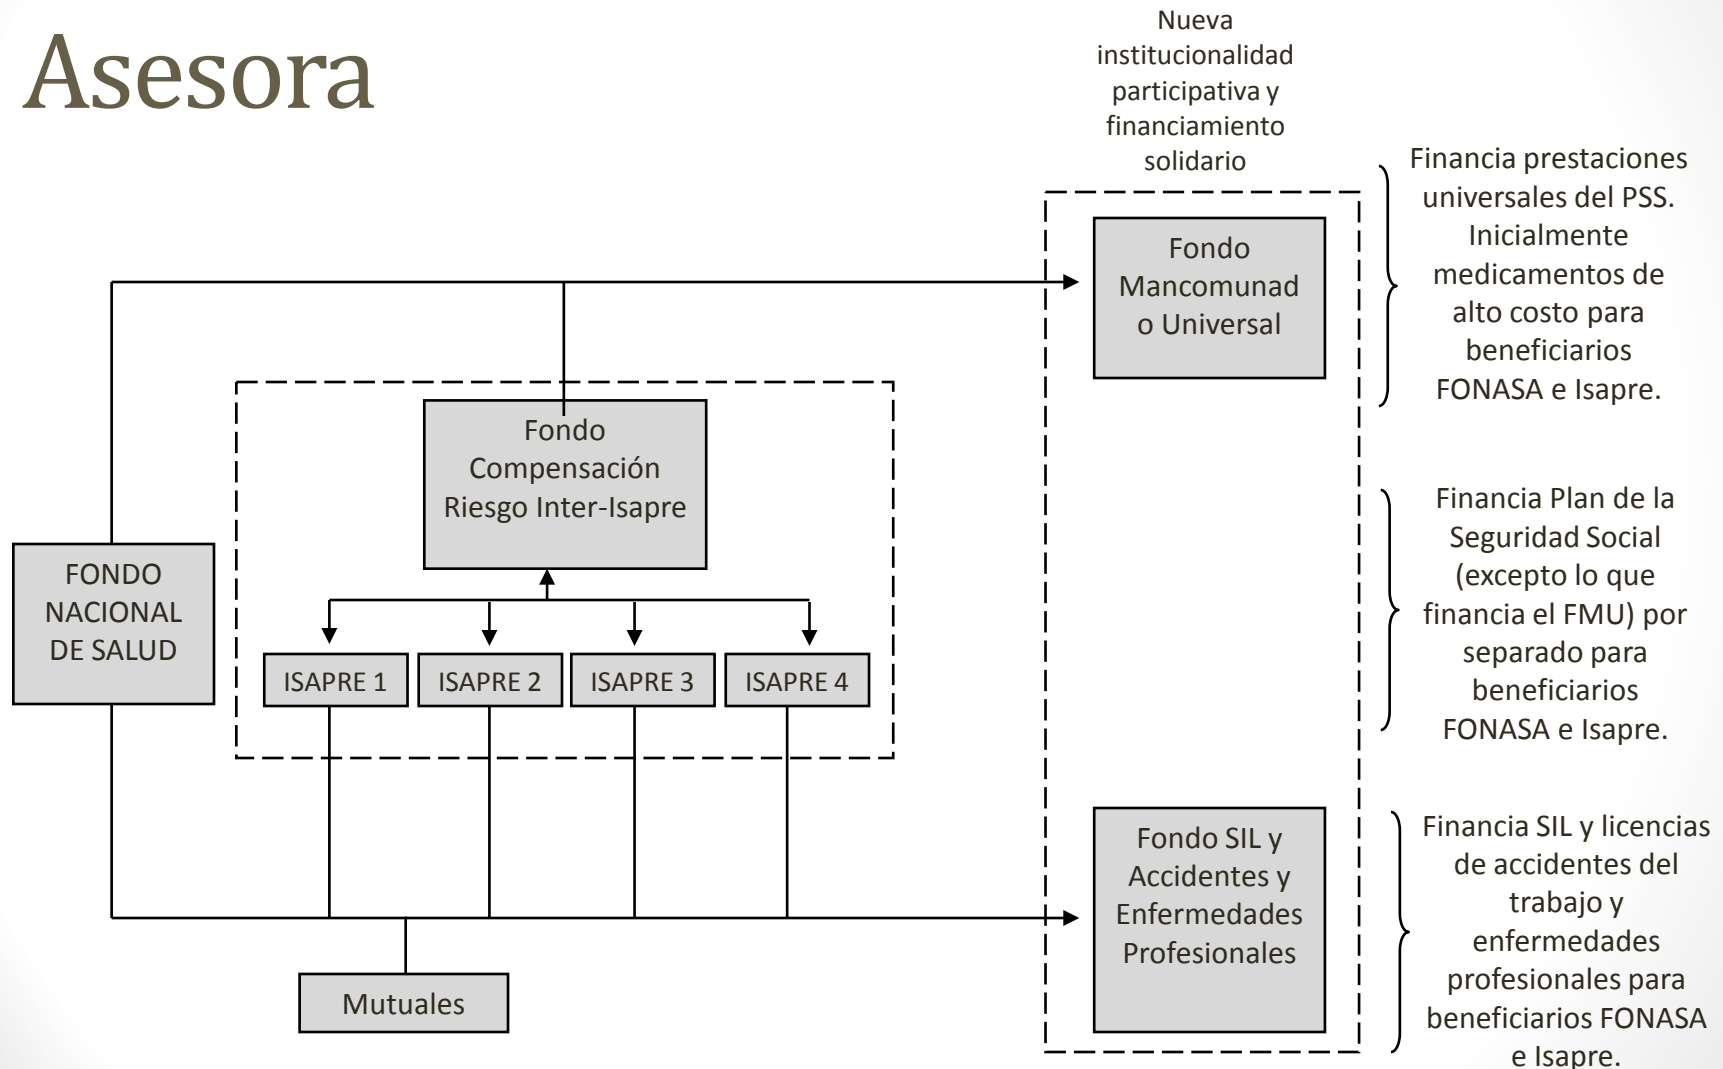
Asesora

Nueva institucionalidad participativa y financiamiento solidario

Fondo Mancomunad o Universal

Financia prestaciones universales del PSS. Inicialmente medicamentos de alto costo para beneficiarios FONASA e Isapre.

Fondo Compensación Riesgo Inter-Isapre

FONDO NACIONAL DE SALUD

ISAPRE 1

ISAPRE 2

ISAPRE 3

ISAPRE 4

Financia Plan de la Seguridad Social (excepto lo que financia el FMU) por separado para beneficiarios FONASA e Isapre.

Fondo SIL y Accidentes y Enfermedades Profesionales

Financia SIL y licencias de accidentes del trabajo y enfermedades profesionales para beneficiarios FONASA e Isapre.

Mutuales